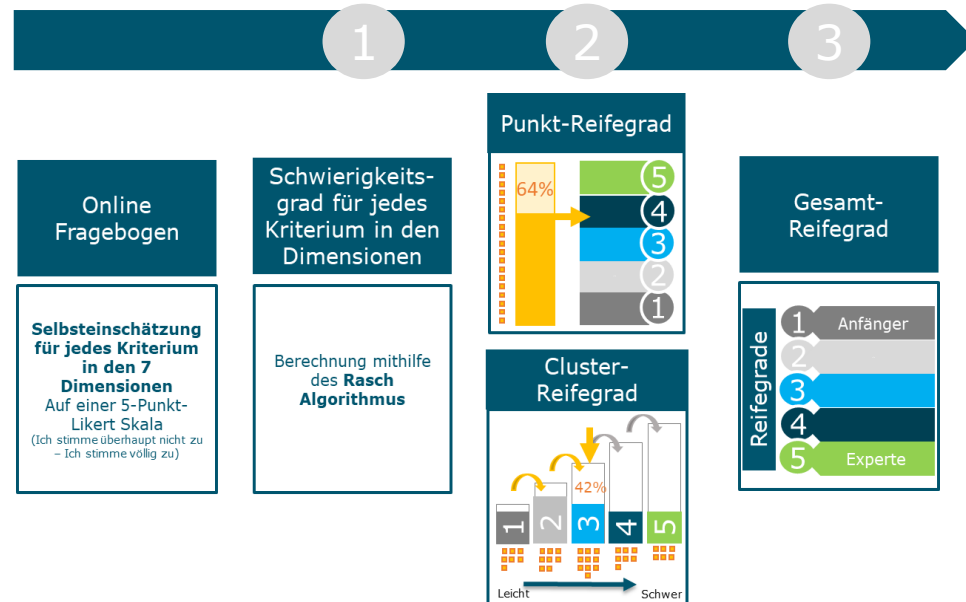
1

2

3

Online Fragebogen

Selbsteinschätzung für jedes Kriterium in den 7 Dimensionen
Auf einer 5-Punkt-Likert Skala
(Ich stimme überhaupt nicht zu – Ich stimme völlig zu)

Schwierigkeitsgrad für jedes Kriterium in den Dimensionen

Berechnung mithilfe des **Rasch Algorithmus**

Punkt-Reifegrad

64%

5
4
3
2
1

Cluster-Reifegrad

42%

1 2 3 4 5

Leicht

Schwer

Gesamt-Reifegrad

Reifegrade

1 Anfänger
2
3
4
5 Experte